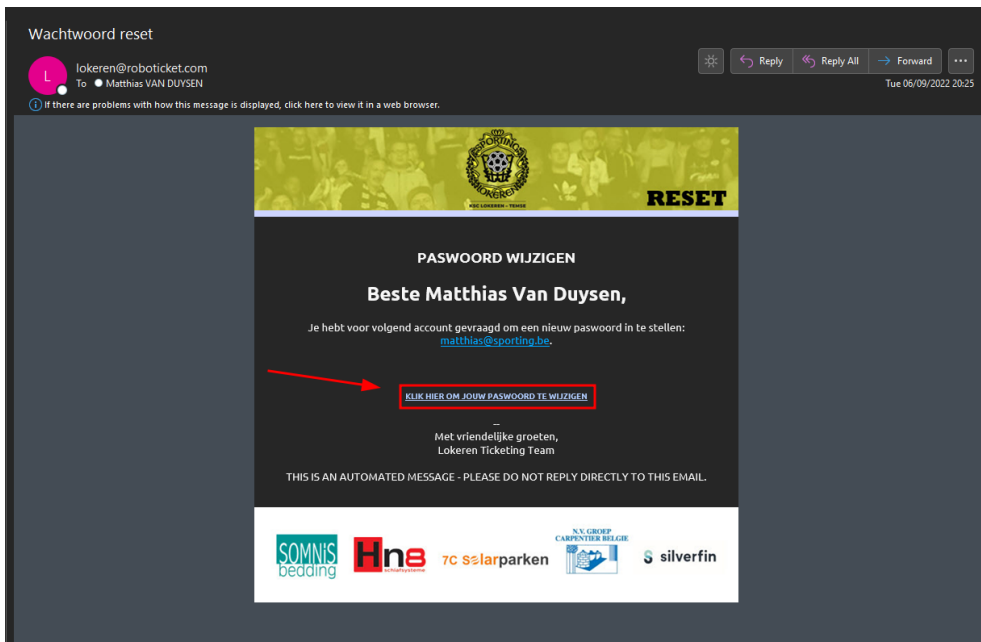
Wachtwoord reset

L

lokeren@roboticket.com
To Matthias VAN DUYSEN

Reply | Reply All | Forward | ...

Tue 06/09/2022 20:25

If there are problems with how this message is displayed, click here to view it in a web browser.

SPORTING LOKEREN
KSC LOKEREN - TEMSE

RESET

PASWOORD WIJZIGEN

Beste Matthias Van Duysen,

Je hebt voor volgend account gevraagd om een nieuw paswoord in te stellen: matthias@sporting.be.

KLIK HIER OM JOUW PASWOORD TE WIJZIGEN

--
Met vriendelijke groeten,
Lokeren Ticketing Team

THIS IS AN AUTOMATED MESSAGE - PLEASE DO NOT REPLY DIRECTLY TO THIS EMAIL.

SOMNIS bedding

Hn8 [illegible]

7C solarparken

N.V. GROEP CARPENTIER BELGIE

silverfin